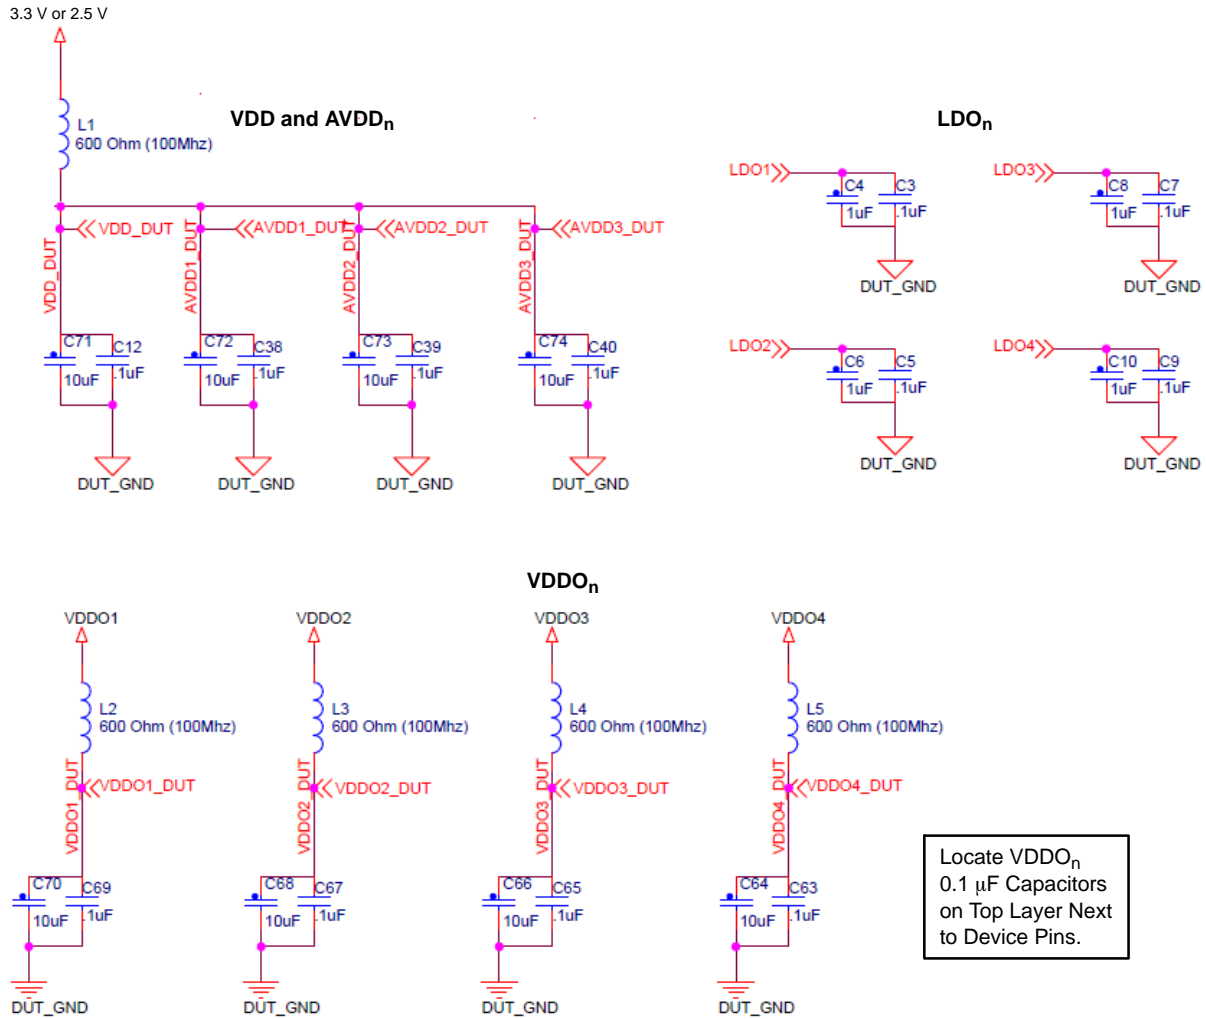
3.3 V or 2.5 V

L1
600 Ohm (100Mhz)

VDD and AVDD$_n$

LDO$_n$

VDD_DUT
AVDD1_DUT
AVDD2_DUT
AVDD3_DUT

VDD_DUT
AVDD1_DUT
AVDD2_DUT
AVDD3_DUT

C71 10uF C12 .1uF
C72 10uF C38 .1uF
C73 10uF C39 .1uF
C74 10uF C40 .1uF

DUT_GND
DUT_GND
DUT_GND
DUT_GND

LDO1 C4 1uF C3 .1uF DUT_GND
LDO3 C8 1uF C7 .1uF DUT_GND
LDO2 C6 1uF C5 .1uF DUT_GND
LDO4 C10 1uF C9 .1uF DUT_GND

VDDO$_n$

VDDO1
L2
600 Ohm (100Mhz)
VDDO1_DUT
VDDO1_DUT
C70 10uF C69 .1uF
DUT_GND

VDDO2
L3
600 Ohm (100Mhz)
VDDO2_DUT
VDDO2_DUT
C68 10uF C67 .1uF
DUT_GND

VDDO3
L4
600 Ohm (100Mhz)
VDDO3_DUT
VDDO3_DUT
C66 10uF C65 .1uF
DUT_GND

VDDO4
L5
600 Ohm (100Mhz)
VDDO4_DUT
VDDO4_DUT
C64 10uF C63 .1uF
DUT_GND

Locate VDDO$_n$ 0.1 μF Capacitors on Top Layer Next to Device Pins.